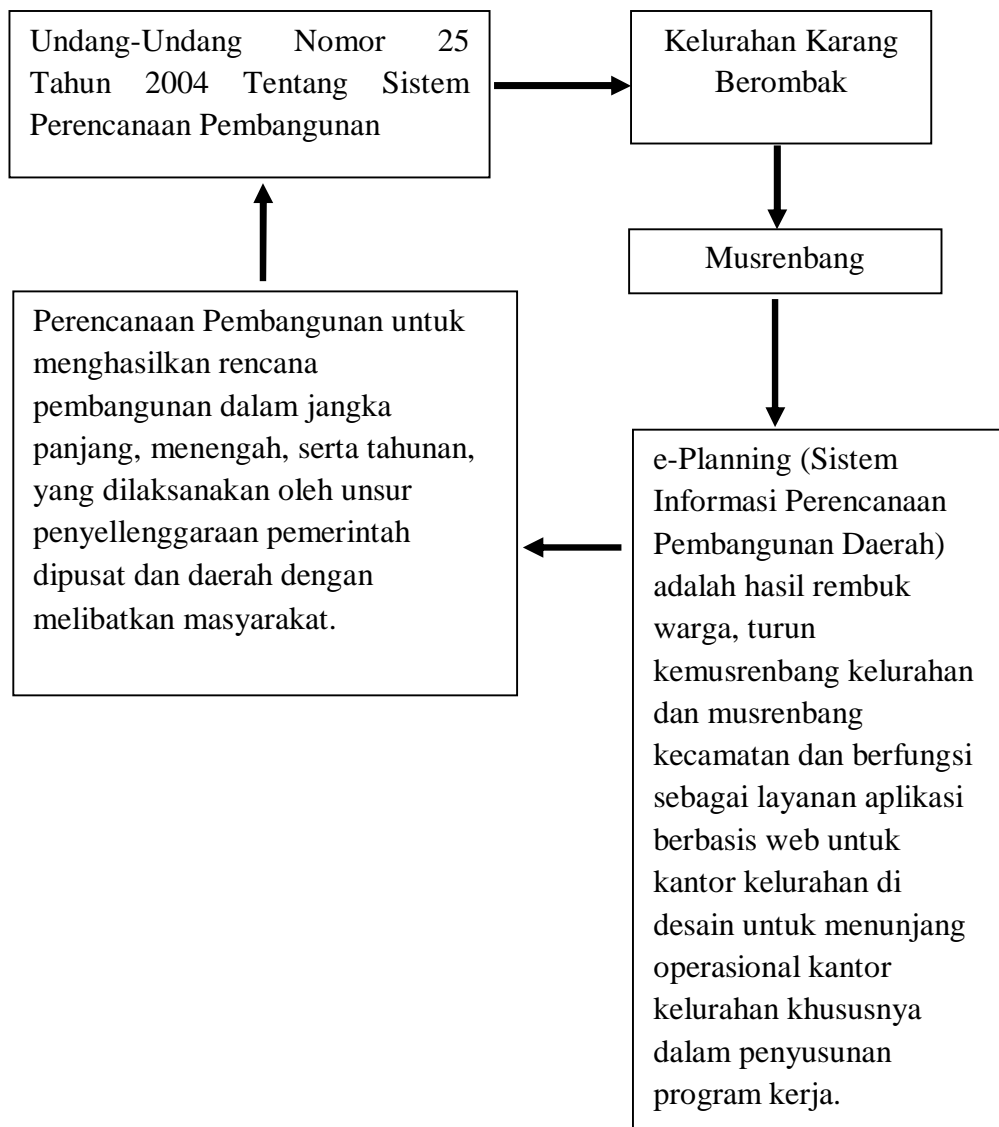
Undang-Undang Nomor 25 Tahun 2004 Tentang Sistem Perencanaan Pembangunan

Kelurahan Karang Berombak

Musrenbang

e-Planning (Sistem Informasi Perencanaan Pembangunan Daerah) adalah hasil rembuk warga, turun kemusrenbang kelurahan dan musrenbang kecamatan dan berfungsi sebagai layanan aplikasi berbasis web untuk kantor kelurahan di desain untuk menunjang operasional kantor kelurahan khususnya dalam penyusunan program kerja.

Perencanaan Pembangunan untuk menghasilkan rencana pembangunan dalam jangka panjang, menengah, serta tahunan, yang dilaksanakan oleh unsur penyellenggaraan pemerintah dipusat dan daerah dengan melibatkan masyarakat.